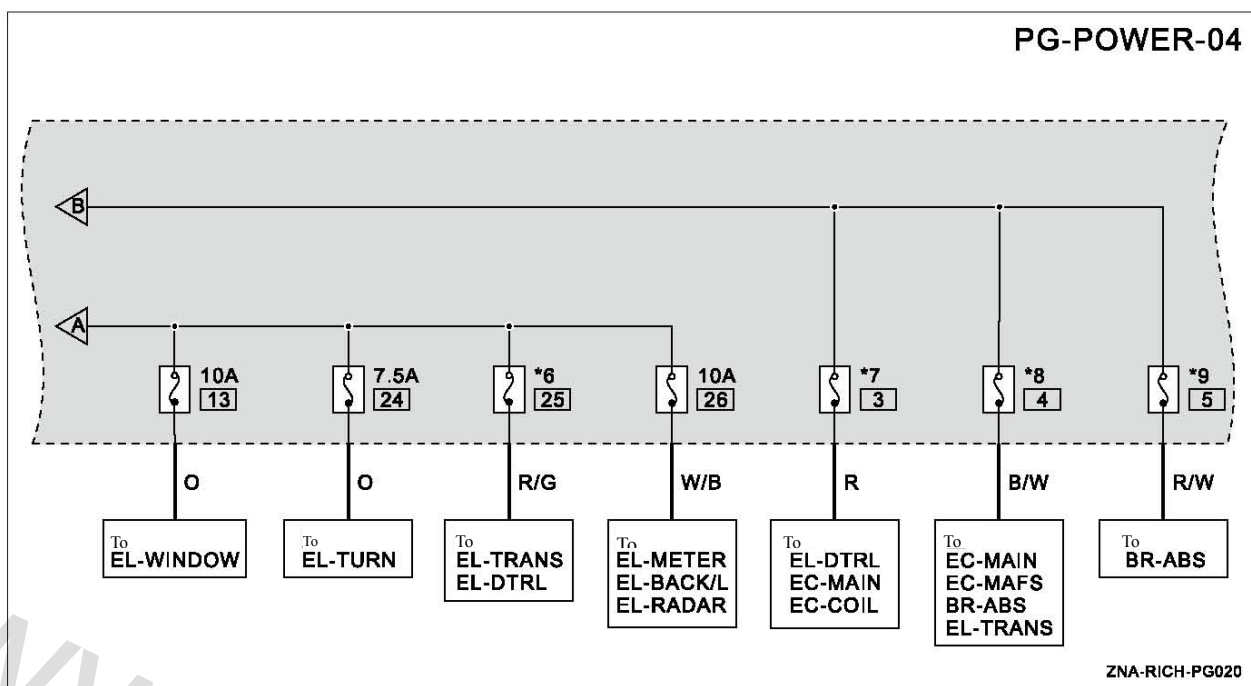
PG-POWER-04

B

A

10A
13

7.5A
24

*6
25

10A
26

*7
3

*8
4

*9
5

O

O

R/G

W/B

R

B/W

R/W

To
EL-WINDOW

To
EL-TURN

To
EL-TRANS
EL-DTRL

To
EL-METER
EL-BACK/L
EL-RADAR

To
EL-DTRL
EC-MAIN
EC-COIL

To
EC-MAIN
EC-MAFS
BR-ABS
EL-TRANS

To
BR-ABS

ZNA-RICH-PG020